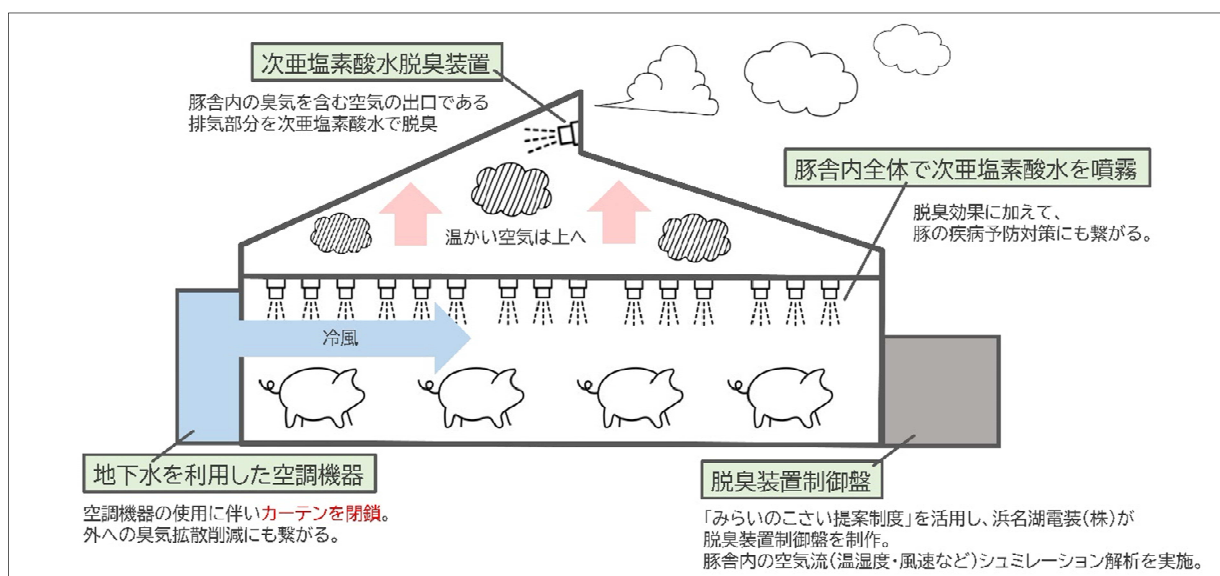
次亜塩素酸水脱臭装置

豚舎内の臭気を含む空気の出口である
排気部分を次亜塩素酸水で脱臭

豚舎内全体で次亜塩素酸水を噴霧

脱臭効果に加えて、
豚の疾病予防対策にも繋がる。

温かい空気は上へ

冷風

地下水を利用した空調機器

空調機器の使用に伴いカーテンを閉鎖。
外への臭気拡散削減にも繋がる。

脱臭装置制御盤

「みらいのこさい提案制度」を活用し、浜名湖電装(株)が
脱臭装置制御盤を制作。
豚舎内の空気流(温湿度・風速など)シュミレーション解析を実施。